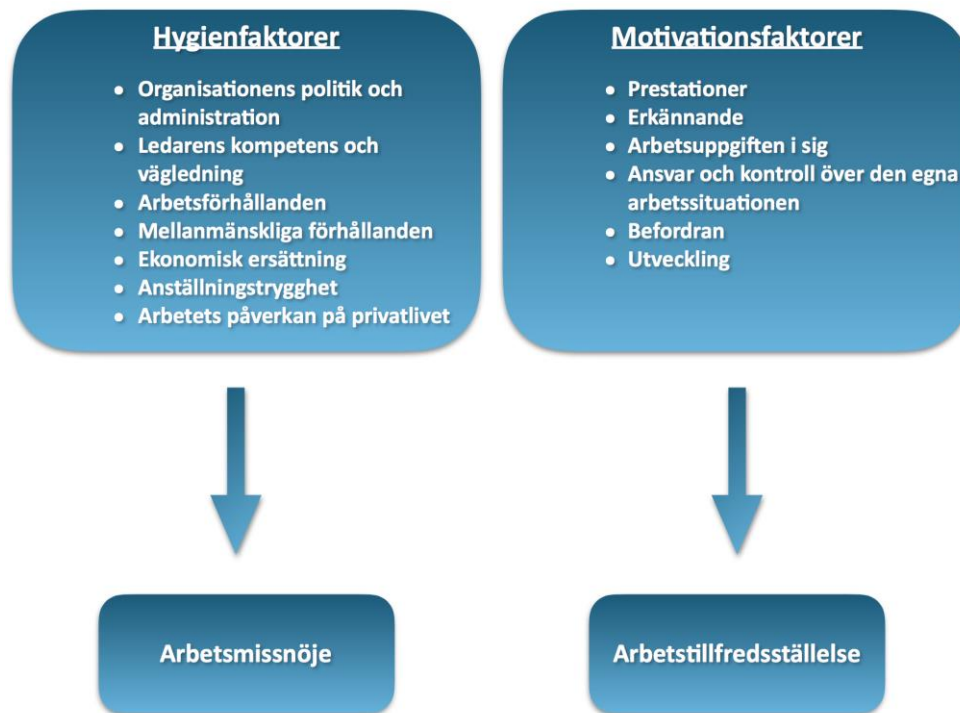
Hygienfaktorer

- Organisationens politik och administration
- Ledarens kompetens och vägledning
- Arbetsförhållanden
- Mellanmänskliga förhållanden
- Ekonomisk ersättning
- Anställningstrygghet
- Arbetets påverkan på privatlivet

Motivationsfaktorer

- Prestationer
- Erkännande
- Arbetsuppgiften i sig
- Ansvar och kontroll över den egna arbetssituationen
- Befordran
- Utveckling

Arbetsmissnöje

Arbetstillfredsställelse